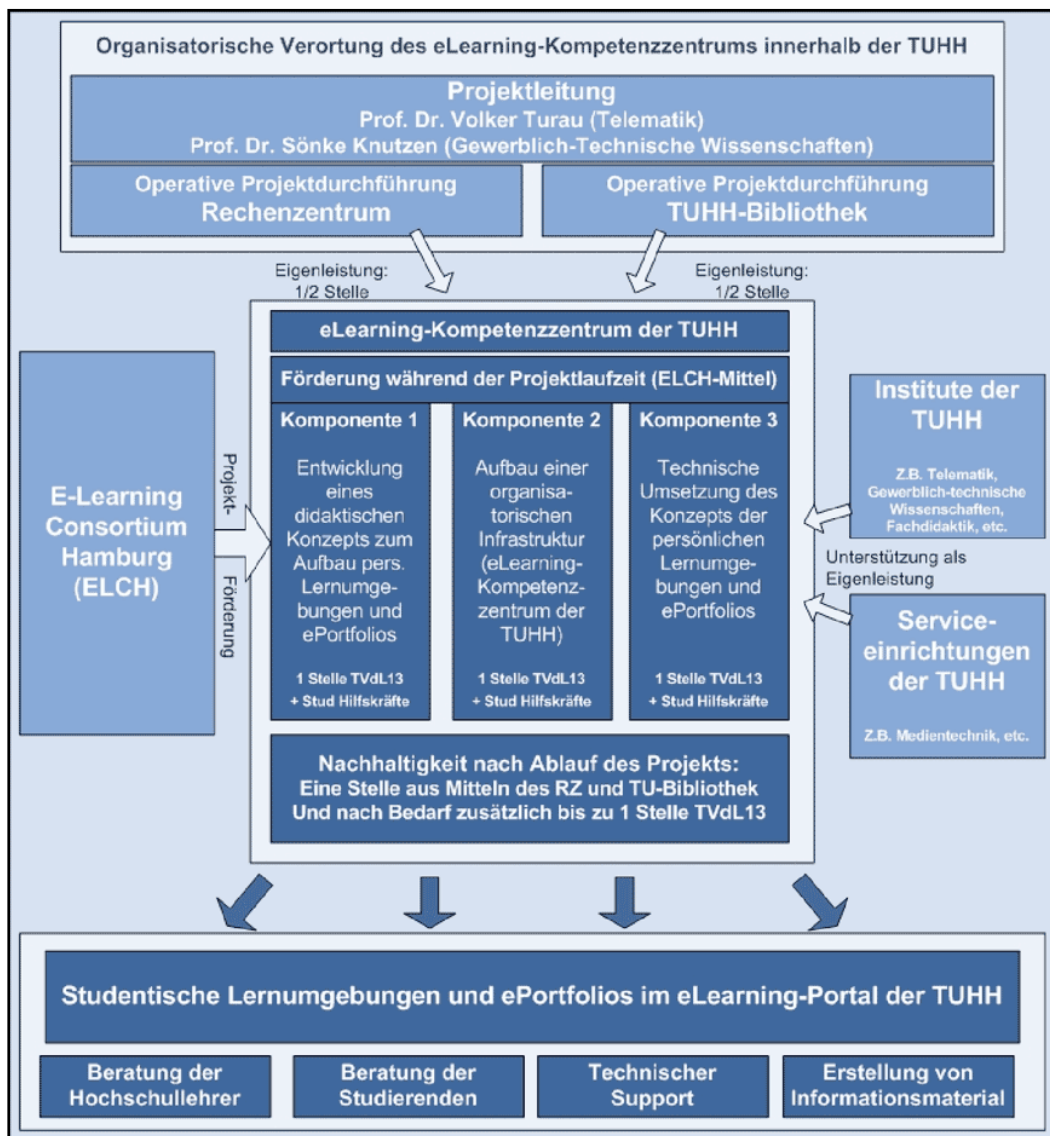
Organisatorische Verortung des eLearning-Kompetenzzentrums innerhalb der TUHH

Projektleitung
Prof. Dr. Volker Turau (Telematik)
Prof. Dr. Sönke Knutzen (Gewerblich-Technische Wissenschaften)

Operative Projektdurchführung
Rechenzentrum

Operative Projektdurchführung
TUHH-Bibliothek

Eigenleistung: 1/2 Stelle

Eigenleistung: 1/2 Stelle

E-Learning Consortium Hamburg (ELCH)

Projekt-
Förderung

eLearning-Kompetenzzentrum der TUHH

Förderung während der Projektlaufzeit (ELCH-Mittel)

Komponente 1
Entwicklung eines didaktischen Konzepts zum Aufbau pers. Lernumgebungen und ePortfolios
1 Stelle TVdL13
+ Stud Hilfskräfte

Komponente 2
Aufbau einer organisatorischen Infrastruktur (eLearning-Kompetenzzentrum der TUHH)
1 Stelle TVdL13
+ Stud Hilfskräfte

Komponente 3
Technische Umsetzung des Konzepts der persönlichen Lernumgebungen und ePortfolios
1 Stelle TVdL13
+ Stud Hilfskräfte

Institute der TUHH
Z.B. Telematik, Gewerblich-technische Wissenschaften, Fachdidaktik, etc.

Unterstützung als Eigenleistung

Serviceeinrichtungen der TUHH
Z.B. Medientechnik, etc.

Nachhaltigkeit nach Ablauf des Projekts:
Eine Stelle aus Mitteln des RZ und TU-Bibliothek
Und nach Bedarf zusätzlich bis zu 1 Stelle TVdL13

Studentische Lernumgebungen und ePortfolios im eLearning-Portal der TUHH

Beratung der Hochschullehrer

Beratung der Studierenden

Technischer Support

Erstellung von Informationsmaterial